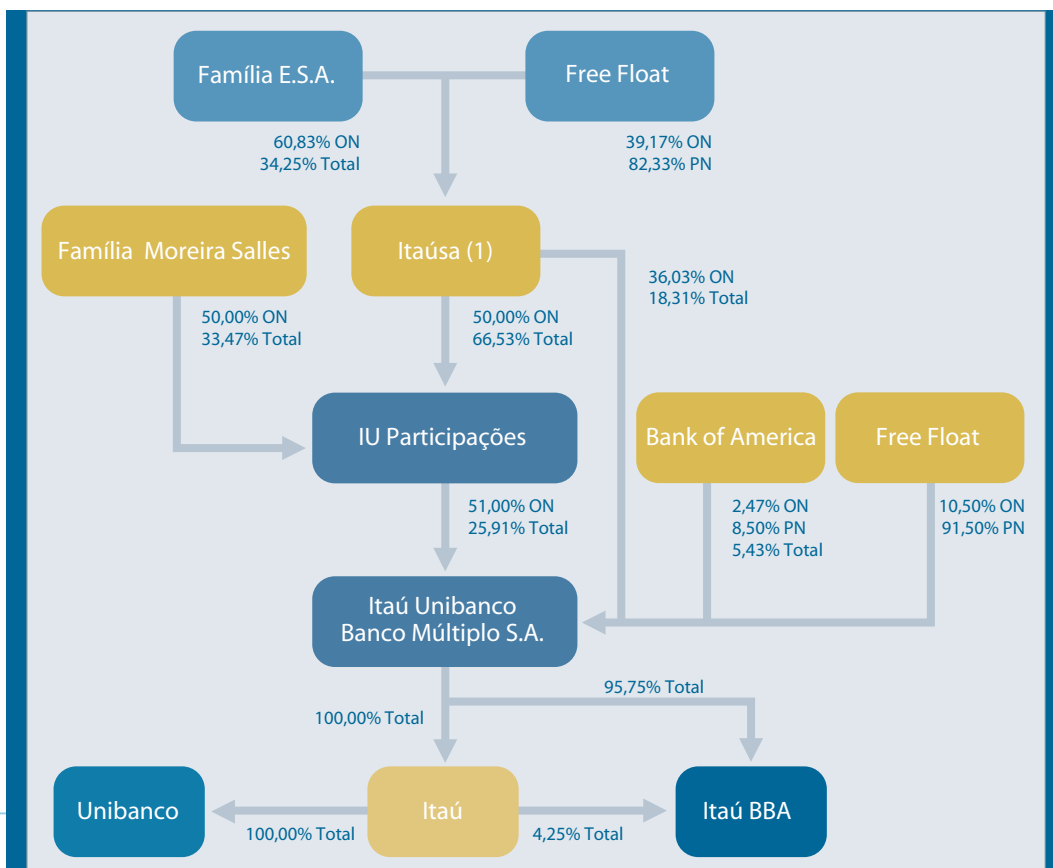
Família E.S.A.

Free Float

60,83% ON
34,25% Total

39,17% ON
82,33% PN

Família Moreira Salles

Itaúsa (1)

36,03% ON
18,31% Total

50,00% ON
33,47% Total

50,00% ON
66,53% Total

IU Participações

Bank of America

Free Float

51,00% ON
25,91% Total

2,47% ON
8,50% PN
5,43% Total

10,50% ON
91,50% PN

Itaú Unibanco
Banco Múltiplo S.A.

95,75% Total

100,00% Total

Unibanco

Itaú

Itaú BBA

100,00% Total

4,25% Total